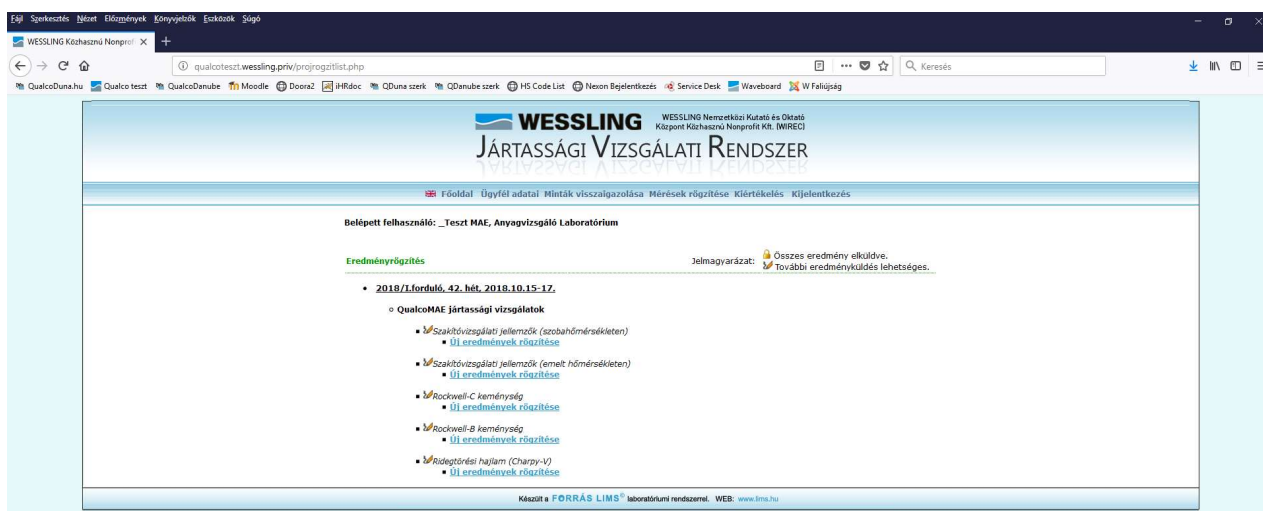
Fájl Szerkesztés Nézet Előzmények Könyvjelzők Eszközök Súgó

WESSLING Közhasznú Nonprof ×

qualcoteszt.wessling.priv/projrogzitlist.php

Keresés

QualcoDuna.hu Qualco teszt QualcoDanube Moodle Doora2 iHRdoc QDuna szerk QDanube szerk HS Code List Nexon Bejelentkezés Service Desk Waveboard W Faliújság

WESSLING WESSLING Nemzetközi Kutató és Oktató Központ Közhasznú Nonprofit Kft. (WIREC)

JÁRTASSÁGI VIZSGÁLATI RENDSZER

Főoldal Ügyfél adatai Minták visszaigazolása Mérések rögzítése Kiértékelés Kijelentkezés

Belépett felhasználó: _Teszt MAE, Anyagvizsgáló Laboratórium

Eredményrögzítés

Jelmagyarázat: Összes eredmény elküldve. További eredményküldés lehetséges.

• 2018/I.forduló, 42. hét, 2018.10.15-17.

◦ QualcoMAE jártassági vizsgálatok

▪ Szakítóvizsgálati jellemzők (szobahőmérsékleten)
▪ Új eredmények rögzítése

▪ Szakítóvizsgálati jellemzők (emelt hőmérsékleten)
▪ Új eredmények rögzítése

▪ Rockwell-C keménység
▪ Új eredmények rögzítése

▪ Rockwell-B keménység
▪ Új eredmények rögzítése

▪ Ridegtörési hajlam (Charpy-V)
▪ Új eredmények rögzítése

Készült a FORRÁS LIMS® laboratóriumi rendszerrel. WEB: www.lims.hu